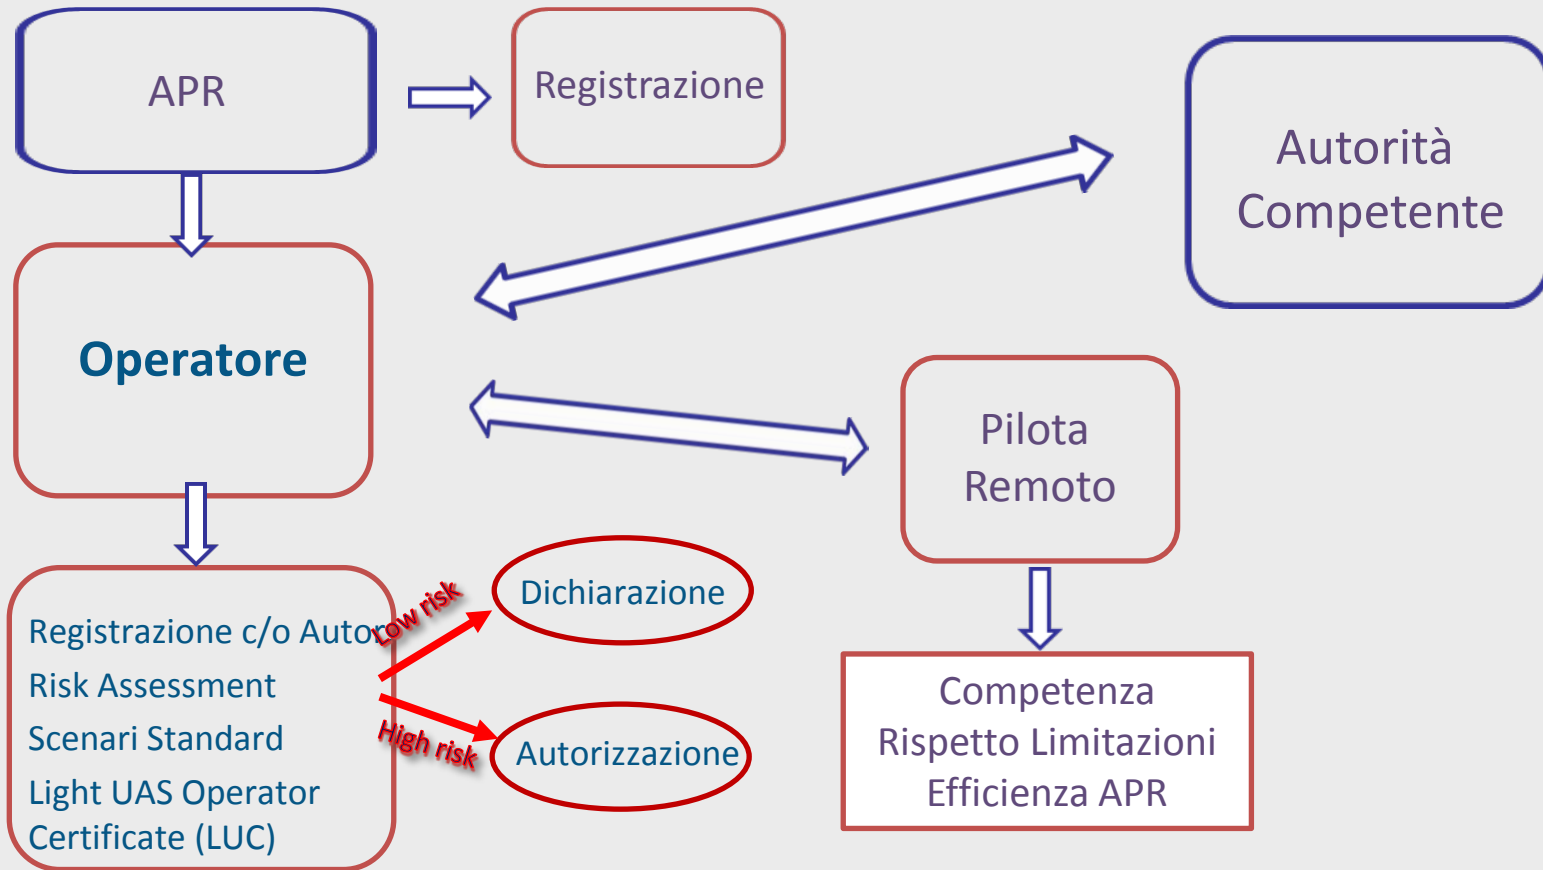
APR

Registrazione

Autorità Competente

Operatore

Pilota Remoto

Registrazione c/o Auto

Risk Assessment

Scenari Standard

Light UAS Operator Certificate (LUC)

Low risk

High risk

Dichiarazione

Autorizzazione

Competenza
Rispetto Limitazioni
Efficienza APR